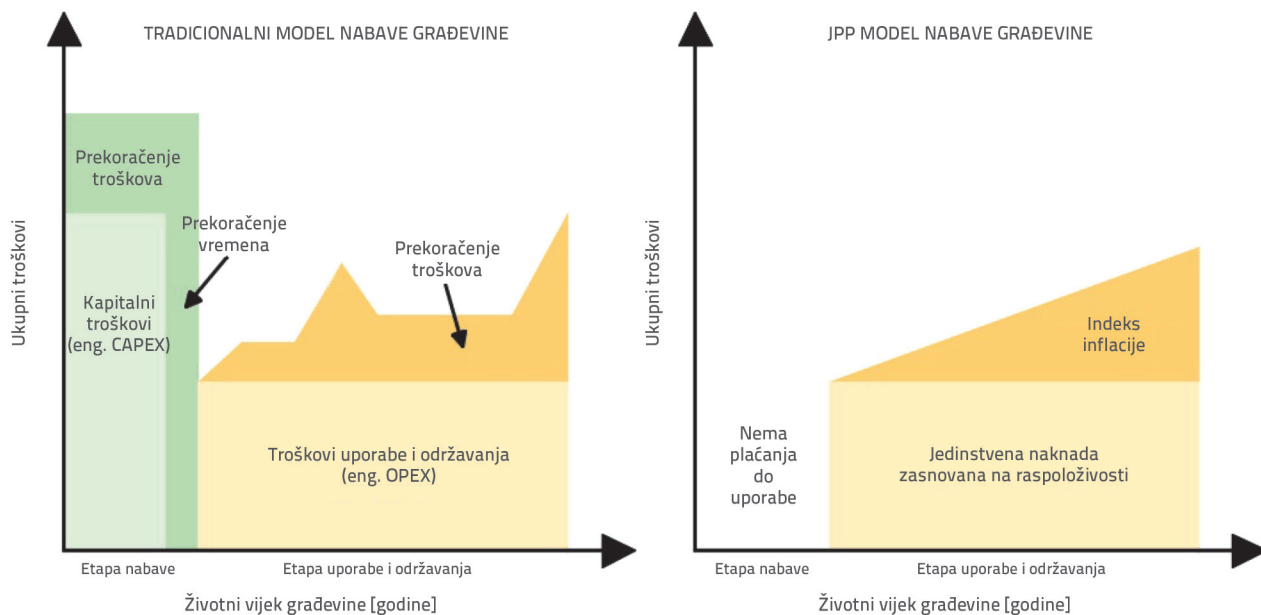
TRADICIONALNI MODEL NABAVE GRAĐEVINE

Ukupni troškovi

Prekoračenje troškova

Prekoračenje vremena

Kapitalni troškovi (eng. CAPEX)

Prekoračenje troškova

Troškovi uporabe i održavanja (eng. OPEX)

Etapa nabave

Etapa uporabe i održavanja

Životni vijek građevine [godine]

JPP MODEL NABAVE GRAĐEVINE

Ukupni troškovi

Indeks inflacije

Nema plaćanja do uporabe

Jedinstvena naknada zasnovana na raspoloživosti

Etapa nabave

Etapa uporabe i održavanja

Životni vijek građevine [godine]